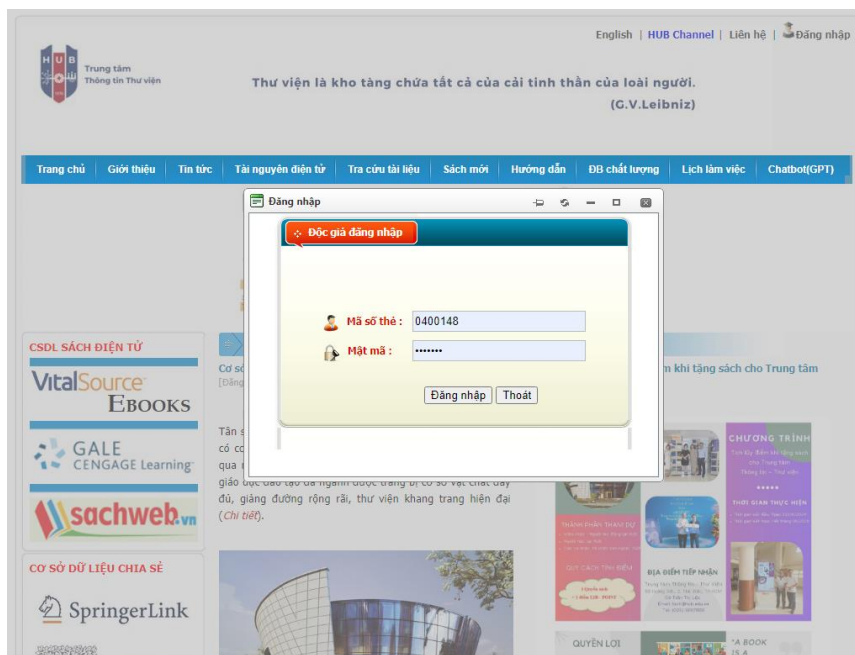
English | HUB Channel | Liên hệ | Đăng nhập

HUB
Trung tâm
Thông tin Thư viện

Thư viện là kho tàng chứa tất cả của cải tinh thần của loài người.
(G.V.Leibniz)

Trang chủ | Giới thiệu | Tin tức | Tài nguyên điện tử | Tra cứu tài liệu | Sách mới | Hướng dẫn | ĐB chất lượng | Lịch làm việc | Chatbot(GPT)

Đăng nhập

Độc giả đăng nhập

Mã số thẻ : 0400148
Mật mã : •••••••

Đăng nhập | Thoát

CSDL SÁCH ĐIỆN TỬ

VitalSource Ebooks

GALE CENGAGE Learning

sachweb.vn

CƠ SỞ DỮ LIỆU CHIA SẺ

SpringerLink

Cơ sở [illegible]
[Đăng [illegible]

Tân s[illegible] có c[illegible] qua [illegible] giáo dục đào tạo đa ngành được trang bị cơ sở vật chất đầy đủ, giảng đường rộng rãi, thư viện khang trang hiện đại (Chi tiết).

m khi tặng sách cho Trung tâm

CHƯƠNG TRÌNH

THỜI GIAN THỰC HIỆN

ĐỊA ĐIỂM TIẾP NHẬN

QUYỀN LỢI

"A BOOK IS A